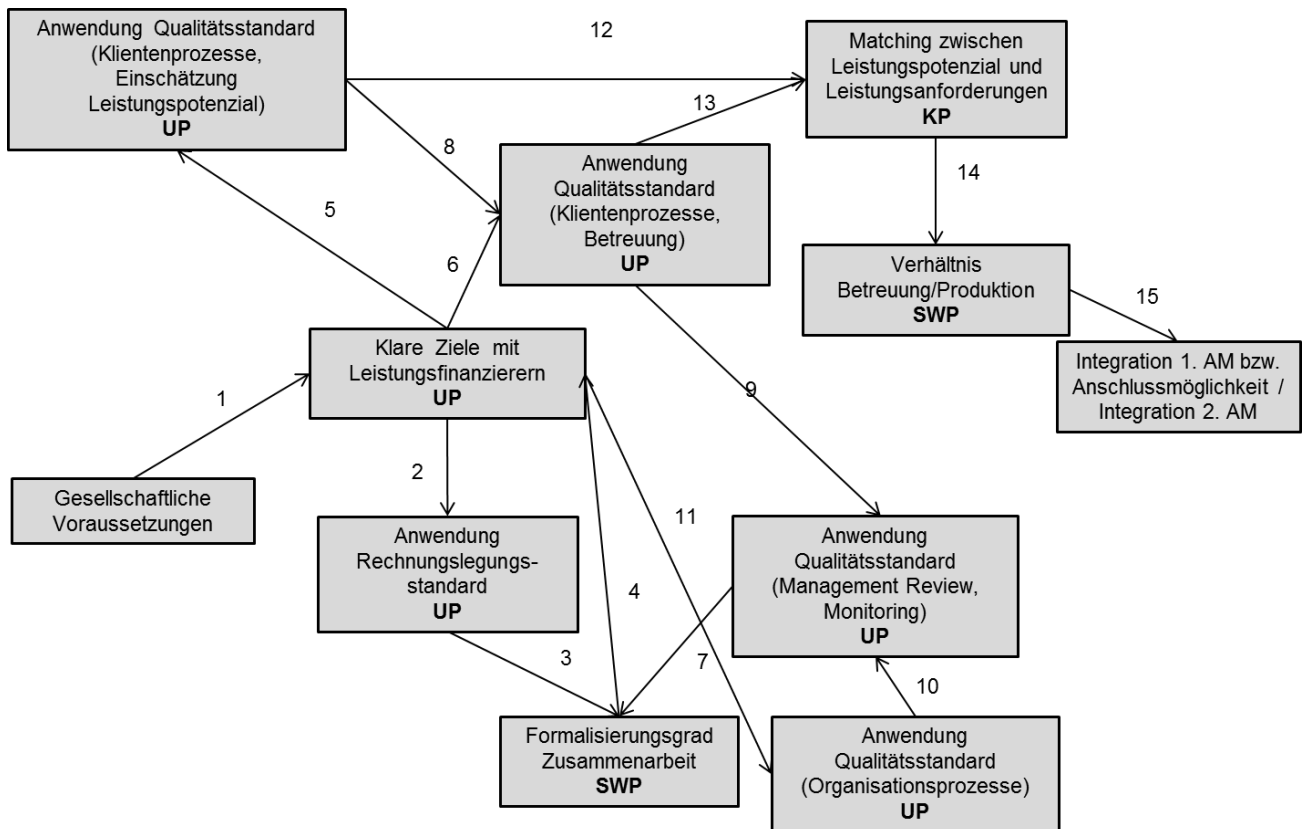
Anwendung Qualitätsstandard (Klientenprozesse, Einschätzung Leistungspotenzial)
**UP**

12

Matching zwischen Leistungspotenzial und Leistungsanforderungen
**KP**

13

8

Anwendung Qualitätsstandard (Klientenprozesse, Betreuung)
**UP**

14

5

6

Verhältnis Betreuung/Produktion
**SWP**

15

Klare Ziele mit Leistungsfinanzierern
**UP**

Integration 1. AM bzw. Anschlussmöglichkeit / Integration 2. AM

1

9

Gesellschaftliche Voraussetzungen

2

11

Anwendung Rechnungslegungs-standard
**UP**

Anwendung Qualitätsstandard (Management Review, Monitoring)
**UP**

4

3

7

10

Formalisierungsgrad Zusammenarbeit
**SWP**

Anwendung Qualitätsstandard (Organisationsprozesse)
**UP**